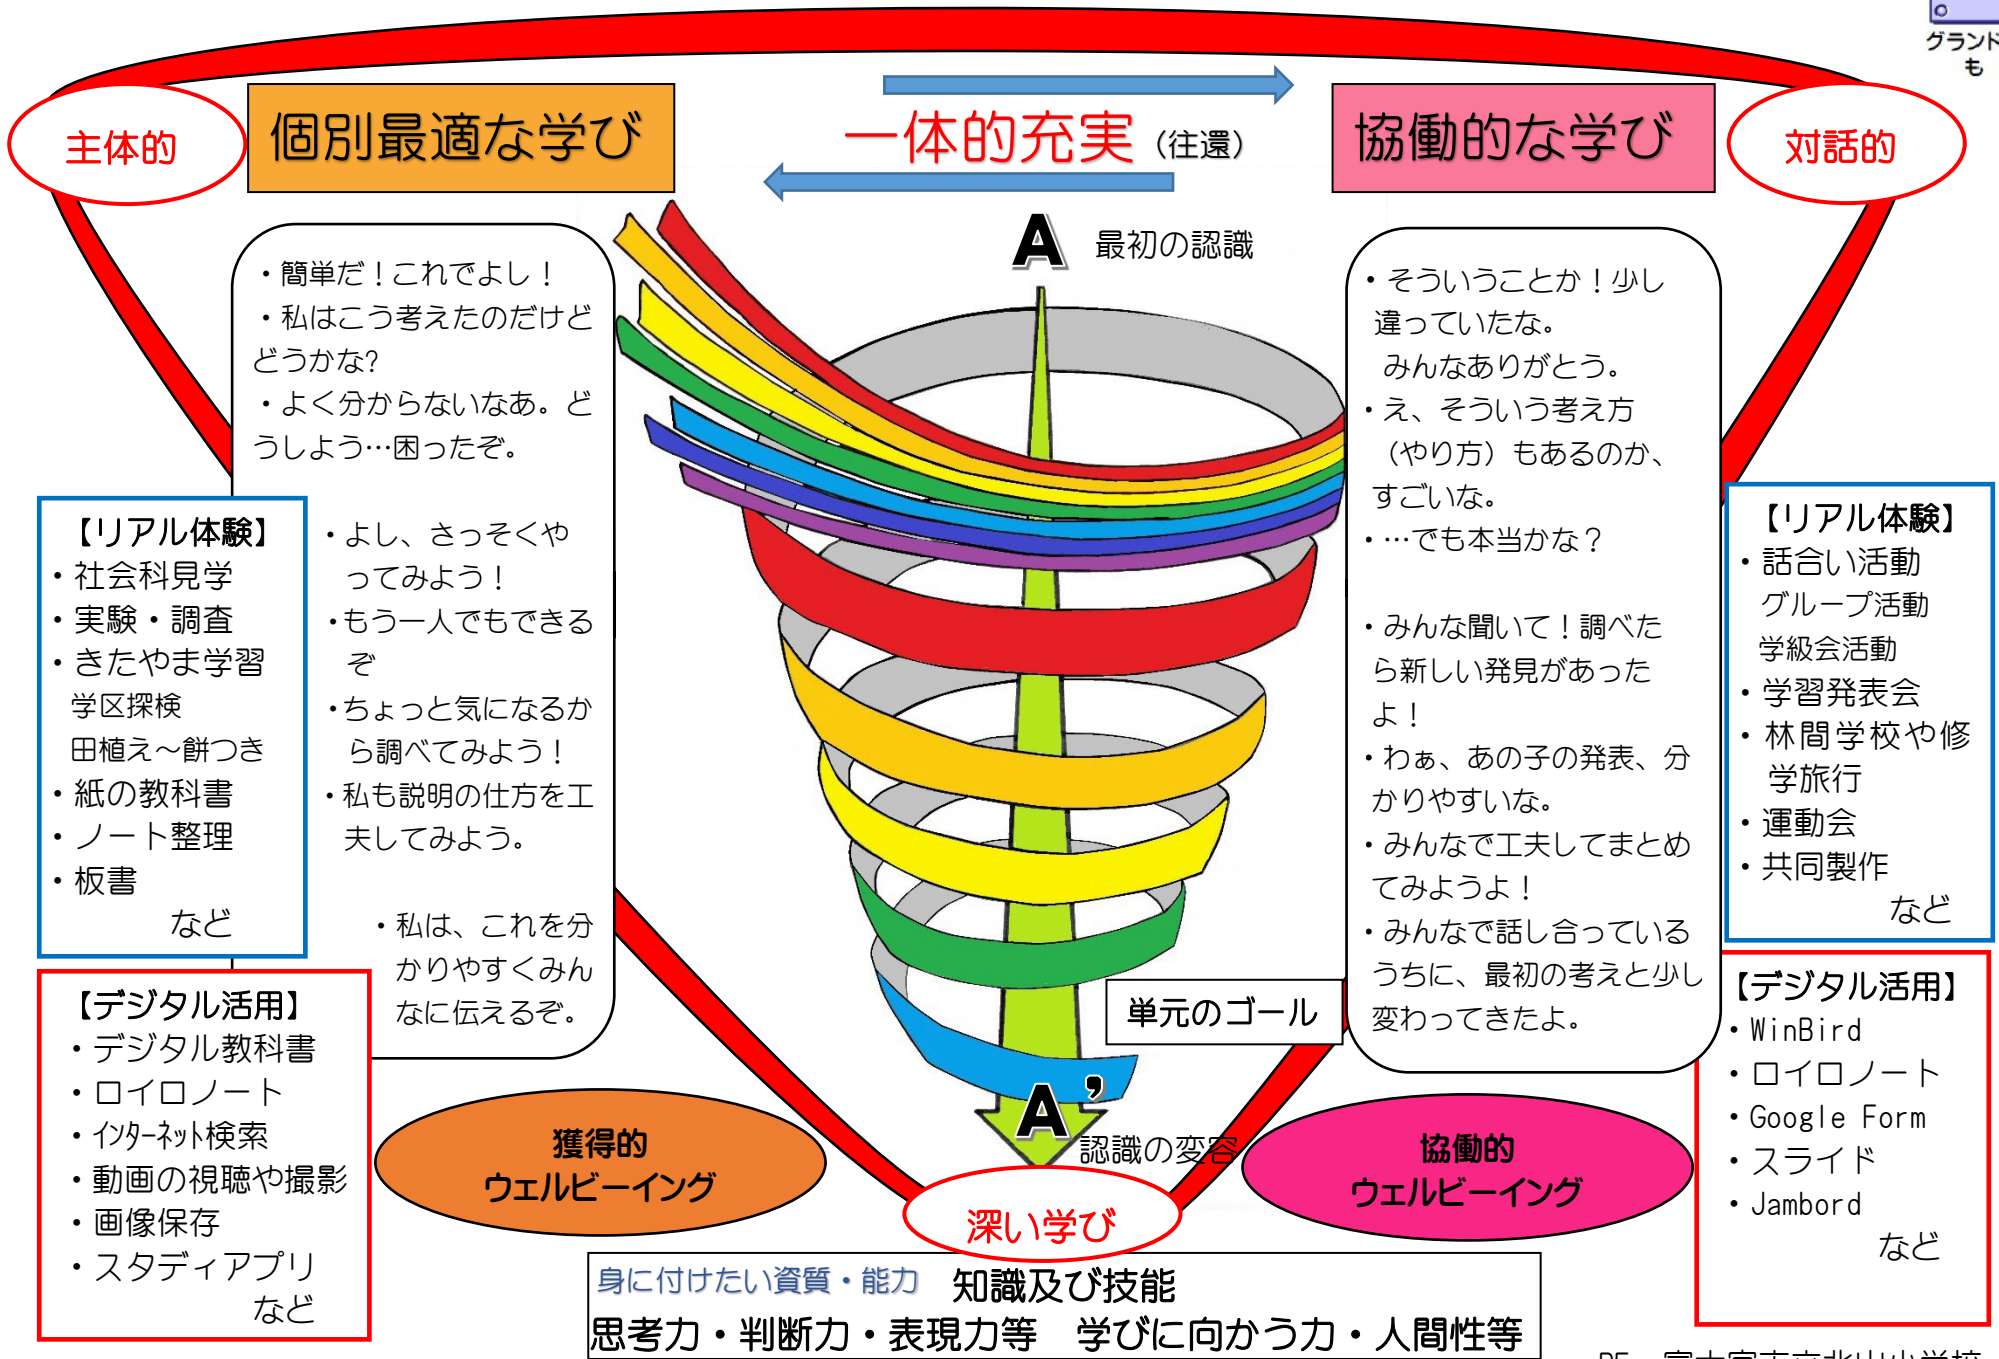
グランド
も

主体的

個別最適な学び

一体的充実（往還）

協働的な学び

対話的

A 最初の認識

・簡単だ！これでよし！
・私はこう考えたのだけどどうかな?
・よく分からないなあ。どうしよう…困ったぞ。

・よし、さっそくやってみよう！
・もう一人でもできるぞ
・ちょっと気になるから調べてみよう！
・私も説明の仕方を工夫してみよう。

・私は、これを分かりやすくみんなに伝えるぞ。

【リアル体験】
・社会科見学
・実験・調査
・きたやま学習
学区探検
田植え～餅つき
・紙の教科書
・ノート整理
・板書
など

【デジタル活用】
・デジタル教科書
・ロイロノート
・ｲﾝﾀｰﾈｯﾄ検索
・動画の視聴や撮影
・画像保存
・スタディアプリ
など

・そういうことか！少し違っていたな。
みんなありがとう。
・え、そういう考え方（やり方）もあるのか、すごいな。
・…でも本当かな？

・みんな聞いて！調べたら新しい発見があったよ！
・わぁ、あの子の発表、分かりやすいな。
・みんなで工夫してまとめてみようよ！
・みんなで話し合っているうちに、最初の考えと少し変わってきたよ。

【リアル体験】
・話合い活動
グループ活動
学級会活動
・学習発表会
・林間学校や修学旅行
・運動会
・共同製作
など

【デジタル活用】
・WinBird
・ロイロノート
・Google Form
・スライド
・Jambord
など

単元のゴール

A’ 認識の変容

獲得的
ウェルビーイング

協働的
ウェルビーイング

深い学び

身に付けたい資質・能力 知識及び技能
思考力・判断力・表現力等 学びに向かう力・人間性等

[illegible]